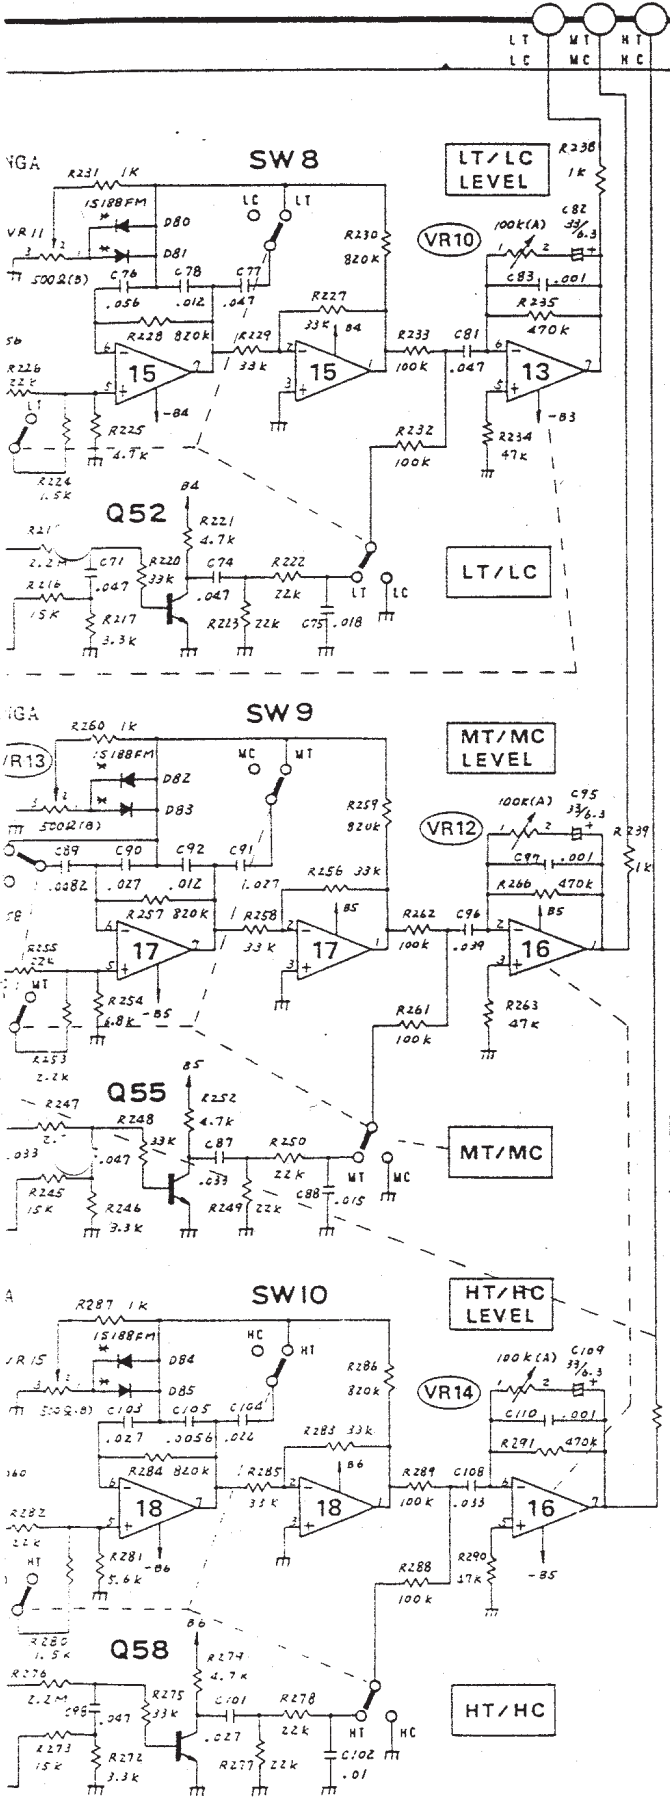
LT LC MT MC HT HC

NGA
R231 1K
SW8
LT/LC LEVEL
R238 1k
1S188FM
D80
LC LT
VR11
D81
R230 820k
VR10
100k(A)
C82 33/6.3
500Ω(B)
C76
C78
C77
C83 .001
.056
.012
.047
R235 470k
R227 33k
B4
R228 820k
56
15
R229 33k
15
R233 100k
C81 .047
13
R226 22k
LT
-B4
-B3
R225 4.7k
R232 100k
R234 47k
R224 1.5k
Q52
B4
R221 4.7k
R219 2.2M
C71 .047
R220 33k
C74 .047
R222 22k
LT/LC
R216 15k
R217 3.3k
R223 22k
LT LC
C75 .018

NGA
R260 1k
SW9
MT/MC LEVEL
VR13
1S188FM
D82
MC MT
D83
500Ω(B)
R259 820k
100k(A)
C95 33/6.3
VR12
R239 1k
C89 .0082
C90 .027
C92 .012
C91 .027
C97 .001
R256 33k
R266 470k
R257 820k
B5
B5
17
R258 33k
17
R262 100k
C96 .039
16
R255 22k
MT
R254 6.8k
-B5
R261 100k
R263 47k
R253 2.2k
Q55
B5
R252 4.7k
R247 2.2
R248 33k
C87 .033
R250 22k
MT/MC
.033
.047
R245 15k
R246 3.3k
R249 22k
MT MC
C88 .015

A
R287 1k
SW10
HT/HC LEVEL
1S188FM
D84
HC HT
VR15
D85
R286 820k
100k(A)
C109 33/6.3
500Ω(B)
VR14
C103 .027
C105 .0056
C104 .022
C110 .001
R283 33k
R291 470k
R284 820k
360
B6
18
R285 33k
18
R289 100k
C108 .033
16
R282 22k
HT
R281 5.6k
-B6
R288 100k
R290 47k
-B5
R280 1.5k
Q58
B6
R274 4.7k
R276 2.2M
C98 .047
R275 33k
C101 .027
R278 22k
HT/HC
R273 15k
R272 3.3k
R277 22k
HT HC
C102 .01